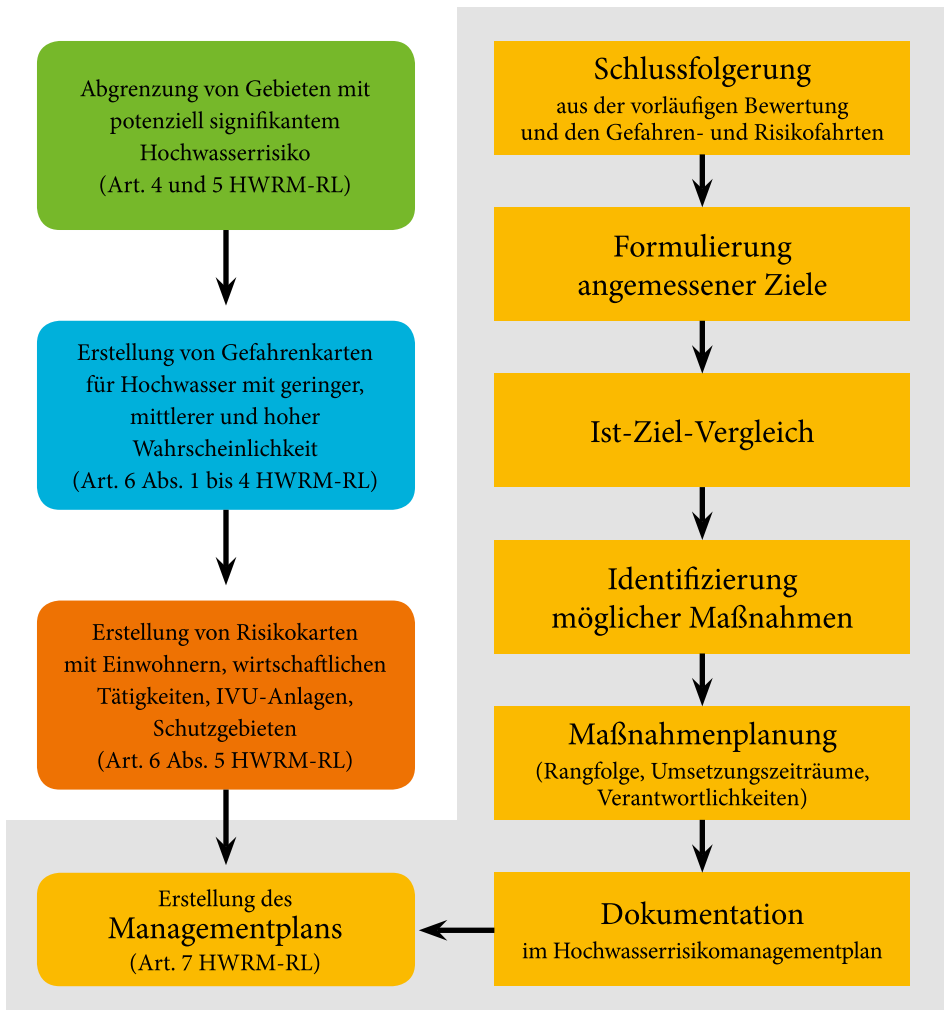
Abgrenzung von Gebieten mit potenziell signifikantem Hochwasserrisiko (Art. 4 und 5 HWRM-RL)

Erstellung von Gefahrenkarten für Hochwasser mit geringer, mittlerer und hoher Wahrscheinlichkeit (Art. 6 Abs. 1 bis 4 HWRM-RL)

Erstellung von Risikokarten mit Einwohnern, wirtschaftlichen Tätigkeiten, IVU-Anlagen, Schutzgebieten (Art. 6 Abs. 5 HWRM-RL)

Erstellung des Managementplans (Art. 7 HWRM-RL)

Schlussfolgerung
aus der vorläufigen Bewertung und den Gefahren- und Risikofahrten

Formulierung angemessener Ziele

Ist-Ziel-Vergleich

Identifizierung möglicher Maßnahmen

Maßnahmenplanung
(Rangfolge, Umsetzungszeiträume, Verantwortlichkeiten)

Dokumentation
im Hochwasserrisikomanagementplan